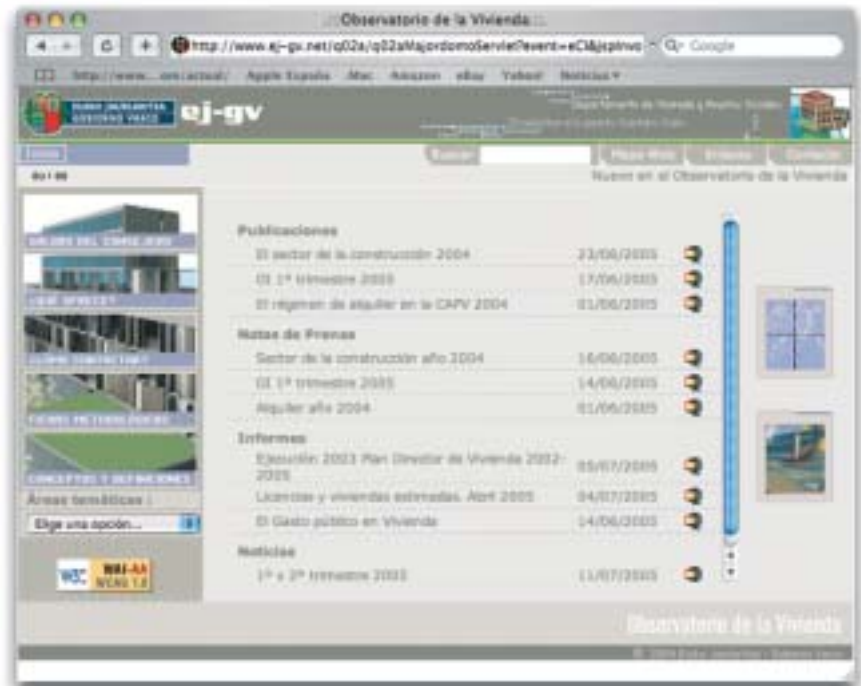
::: Observatorio de la Vivienda :::

http://www.ej-gv.net/q02a/q02aMajordomoServlet?event=eCl&jspinvo

Q- Google

http://www....om/actual/ Apple España Mac Amazon eBay Yahoo! Noticias

EUSKO JAURLARITZA GOBIERNO VASCO

ej-gv

Departamento de Vivienda y Asuntos Sociales

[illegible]

Inicio

Buscar

Mapa Web

Enlaces

Contacto

eu | es

Nuevo en el Observatorio de la Vivienda

SALUDO DEL CONSEJERO

¿QUÉ OFRECE?

¿CÓMO FUNCIONA?

FICHAS METODOLÓGICAS

CONCEPTOS Y DEFINICIONES

Áreas temáticas :

Elige una opción...

W3C WAI-AA WCAG 1.0

Publicaciones

| | |
|---|---|
| El sector de la construcción 2004 | 23/06/2005 |
| OI 1º trimestre 2005 | 17/06/2005 |
| El régimen de alquiler en la CAPV 2004 | 01/06/2005 |

Notas de Prensa

| | |
|---|---|
| Sector de la construcción año 2004 | 16/06/2005 |
| OI 1º trimestre 2005 | 14/06/2005 |
| Alquiler año 2004 | 01/06/2005 |

Informes

| | |
|---|---|
| Ejecución 2003 Plan Director de Vivienda 2002-2005 | 05/07/2005 |
| Licencias y viviendas estimadas. Abril 2005 | 04/07/2005 |
| El Gasto público en Vivienda | 14/06/2005 |

Noticias

| | |
|---|---|
| 1º a 2º trimestre 2005 | 11/07/2005 |

Observatorio de la Vivienda

© 2004 Eusko Jaurlaritza - Gobierno Vasco